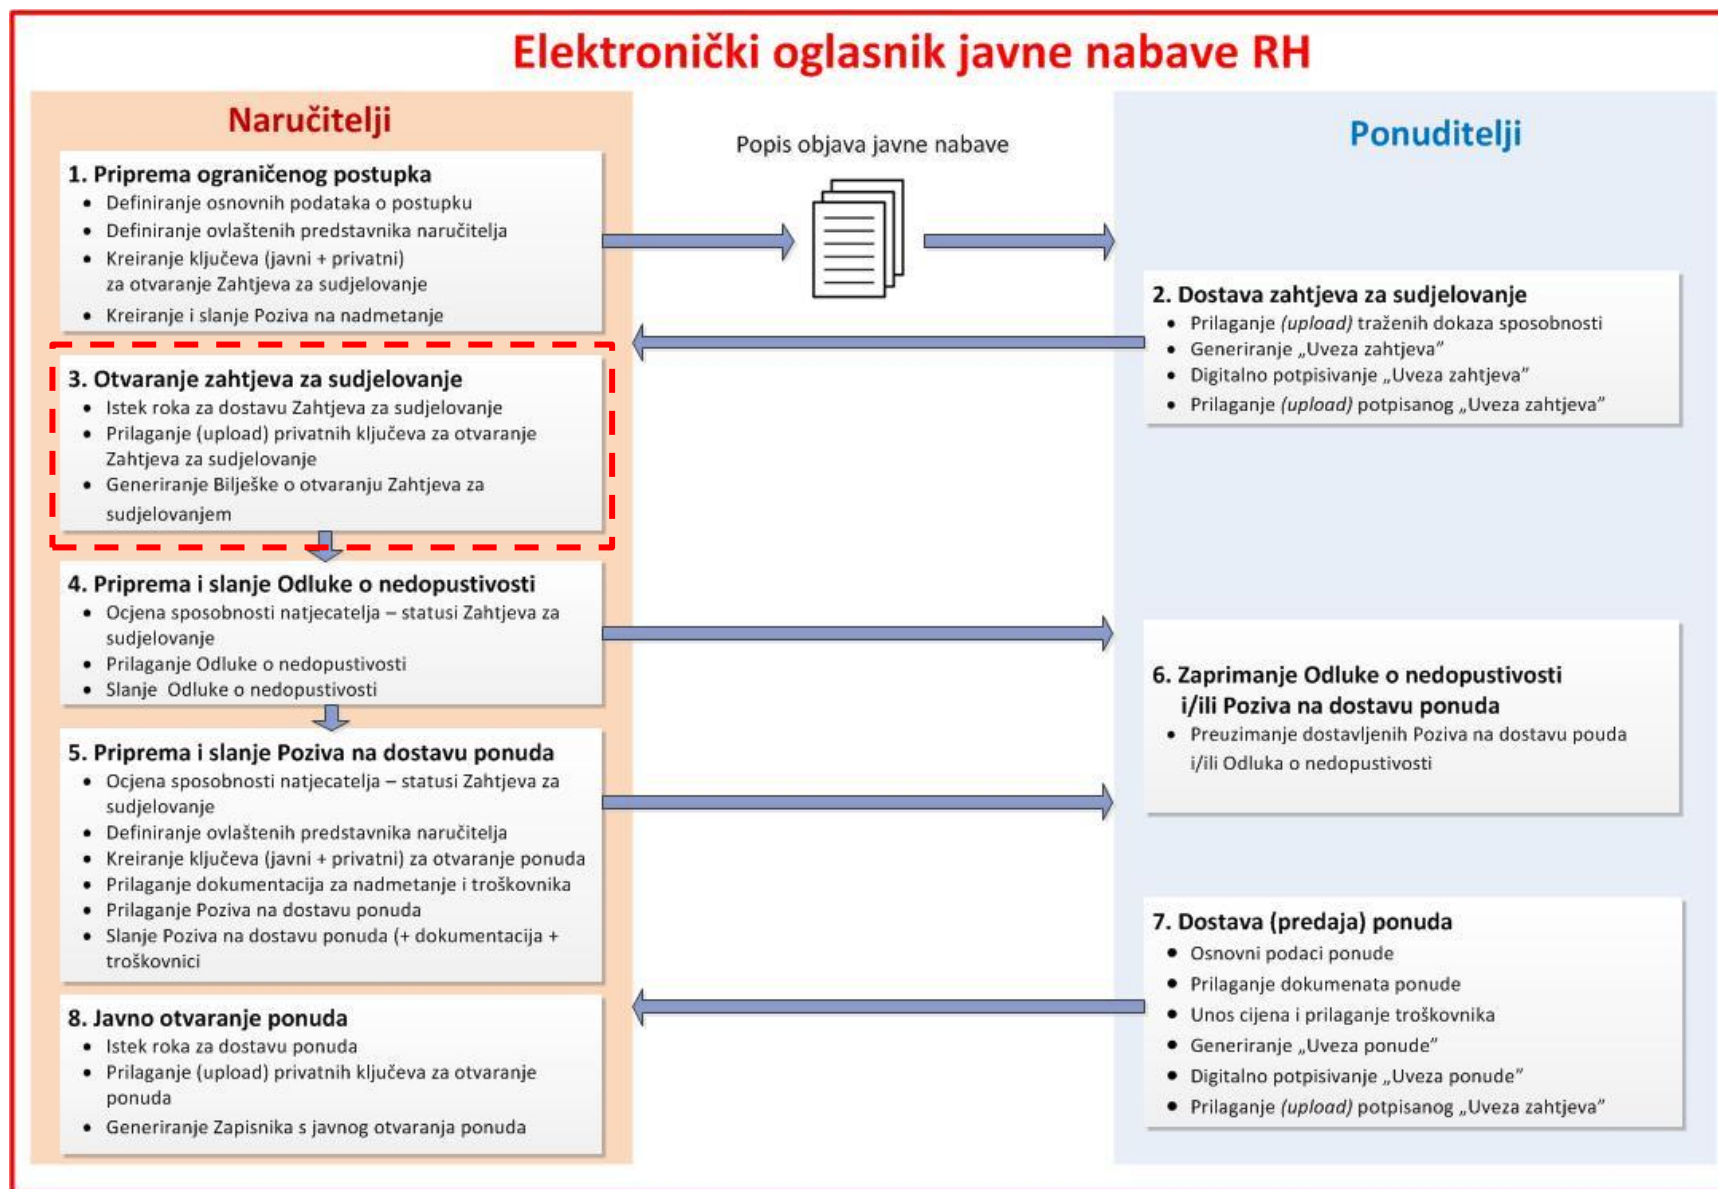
Elektronički oglasnik javne nabave RH

Naručitelji

1. Priprema ograničenog postupka
- Definiranje osnovnih podataka o postupku
- Definiranje ovlaštenih predstavnika naručitelja
- Kreiranje ključeva (javni + privatni) za otvaranje Zahtjeva za sudjelovanje
- Kreiranje i slanje Poziva na nadmetanje

3. Otvaranje zahtjeva za sudjelovanje
- Istek roka za dostavu Zahtjeva za sudjelovanje
- Prilaganje (upload) privatnih ključeva za otvaranje Zahtjeva za sudjelovanje
- Generiranje Bilješke o otvaranju Zahtjeva za sudjelovanjem

4. Priprema i slanje Odluke o nedopustivosti
- Ocjena sposobnosti natjecatelja – statusi Zahtjeva za sudjelovanje
- Prilaganje Odluke o nedopustivosti
- Slanje Odluke o nedopustivosti

5. Priprema i slanje Poziva na dostavu ponuda
- Ocjena sposobnosti natjecatelja – statusi Zahtjeva za sudjelovanje
- Definiranje ovlaštenih predstavnika naručitelja
- Kreiranje ključeva (javni + privatni) za otvaranje ponuda
- Prilaganje dokumentacija za nadmetanje i troškovnika
- Prilaganje Poziva na dostavu ponuda
- Slanje Poziva na dostavu ponuda (+ dokumentacija + troškovnici

8. Javno otvaranje ponuda
- Istek roka za dostavu ponuda
- Prilaganje (upload) privatnih ključeva za otvaranje ponuda
- Generiranje Zapisnika s javnog otvaranja ponuda

Popis objava javne nabave

Ponuditelji

2. Dostava zahtjeva za sudjelovanje
- Prilaganje (upload) traženih dokaza sposobnosti
- Generiranje „Uveza zahtjeva"
- Digitalno potpisivanje „Uveza zahtjeva"
- Prilaganje (upload) potpisanog „Uveza zahtjeva"

6. Zaprimanje Odluke o nedopustivosti i/ili Poziva na dostavu ponuda
- Preuzimanje dostavljenih Poziva na dostavu pouda i/ili Odluka o nedopustivosti

7. Dostava (predaja) ponuda
- Osnovni podaci ponude
- Prilaganje dokumenata ponude
- Unos cijena i prilaganje troškovnika
- Generiranje „Uveza ponude"
- Digitalno potpisivanje „Uveza ponude"
- Prilaganje (upload) potpisanog „Uveza zahtjeva"